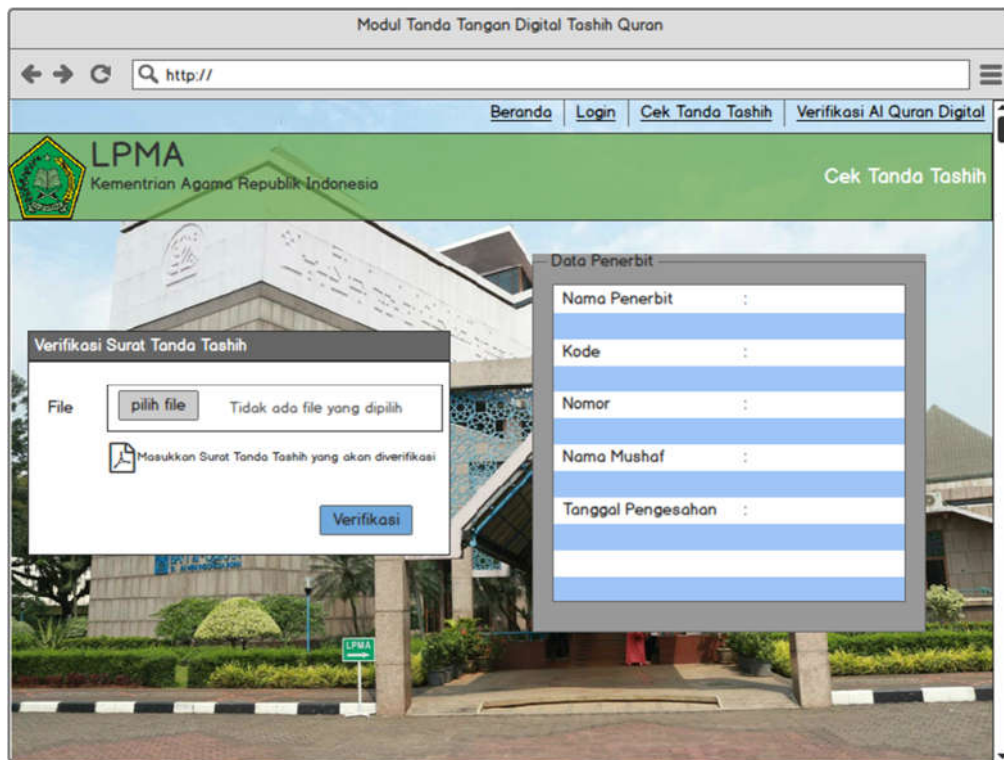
Modul Tanda Tangan Digital Tashih Quran

http://

Beranda | Login | Cek Tanda Tashih | Verifikasi Al Quran Digital

LPMA
Kementrian Agama Republik Indonesia

Cek Tanda Tashih

Verifikasi Surat Tanda Tashih

File

pilih file

Tidak ada file yang dipilih

Masukkan Surat Tanda Tashih yang akan diverifikasi

Verifikasi

Data Penerbit

Nama Penerbit :

Kode :

Nomor :

Nama Mushaf :

Tanggal Pengesahan :

LPMA